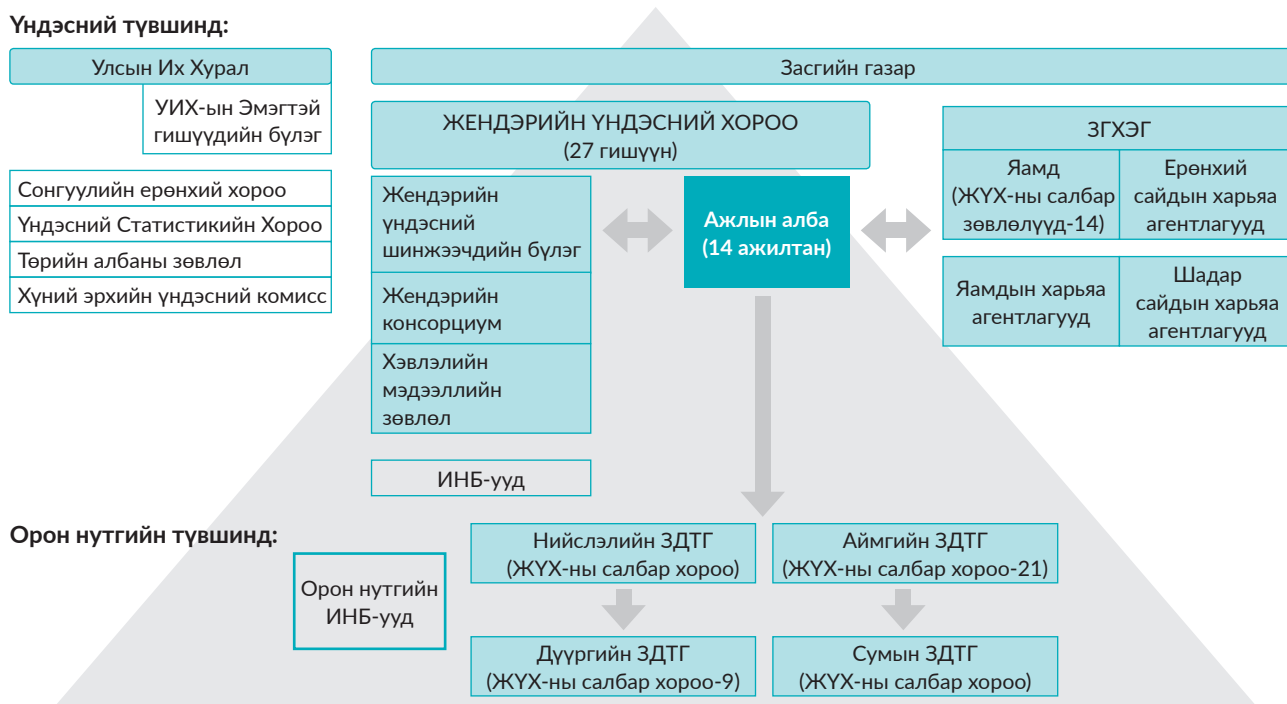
Үндэсний түвшинд:

Улсын Их Хурал

УИХ-ын Эмэгтэй гишүүдийн бүлэг

Сонгуулийн ерөнхий хороо

Үндэсний Статистикийн Хороо

Төрийн албаны зөвлөл

Хүний эрхийн үндэсний комисс

Засгийн газар

ЖЕНДЭРИЙН ҮНДЭСНИЙ ХОРОО (27 гишүүн)

Жендэрийн үндэсний шинжээчдийн бүлэг

Жендэрийн консорциум

Хэвлэлийн мэдээллийн зөвлөл

ИНБ-ууд

Ажлын алба (14 ажилтан)

ЗГХЭГ

Яамд (ЖҮХ-ны салбар зөвлөлүүд-14)

Ерөнхий сайдын харьяа агентлагууд

Яамдын харьяа агентлагууд

Шадар сайдын харьяа агентлагууд

Орон нутгийн түвшинд:

Орон нутгийн ИНБ-ууд

Нийслэлийн ЗДТГ (ЖҮХ-ны салбар хороо)

Аймгийн ЗДТГ (ЖҮХ-ны салбар хороо-21)

Дүүргийн ЗДТГ (ЖҮХ-ны салбар хороо-9)

Сумын ЗДТГ (ЖҮХ-ны салбар хороо)